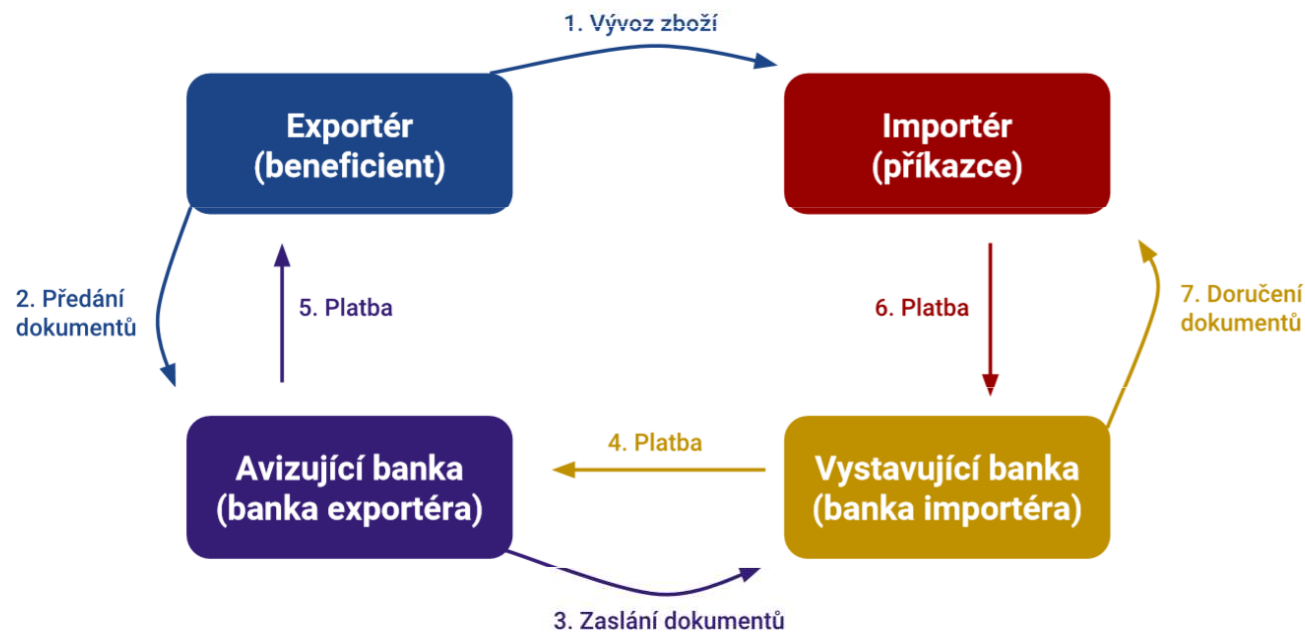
1. Vývoz zboží

Exportér (beneficient)

Importér (příkazce)

2. Předání dokumentů

5. Platba

6. Platba

7. Doručení dokumentů

4. Platba

Avizující banka (banka exportéra)

Vystavující banka (banka importéra)

3. Zaslání dokumentů